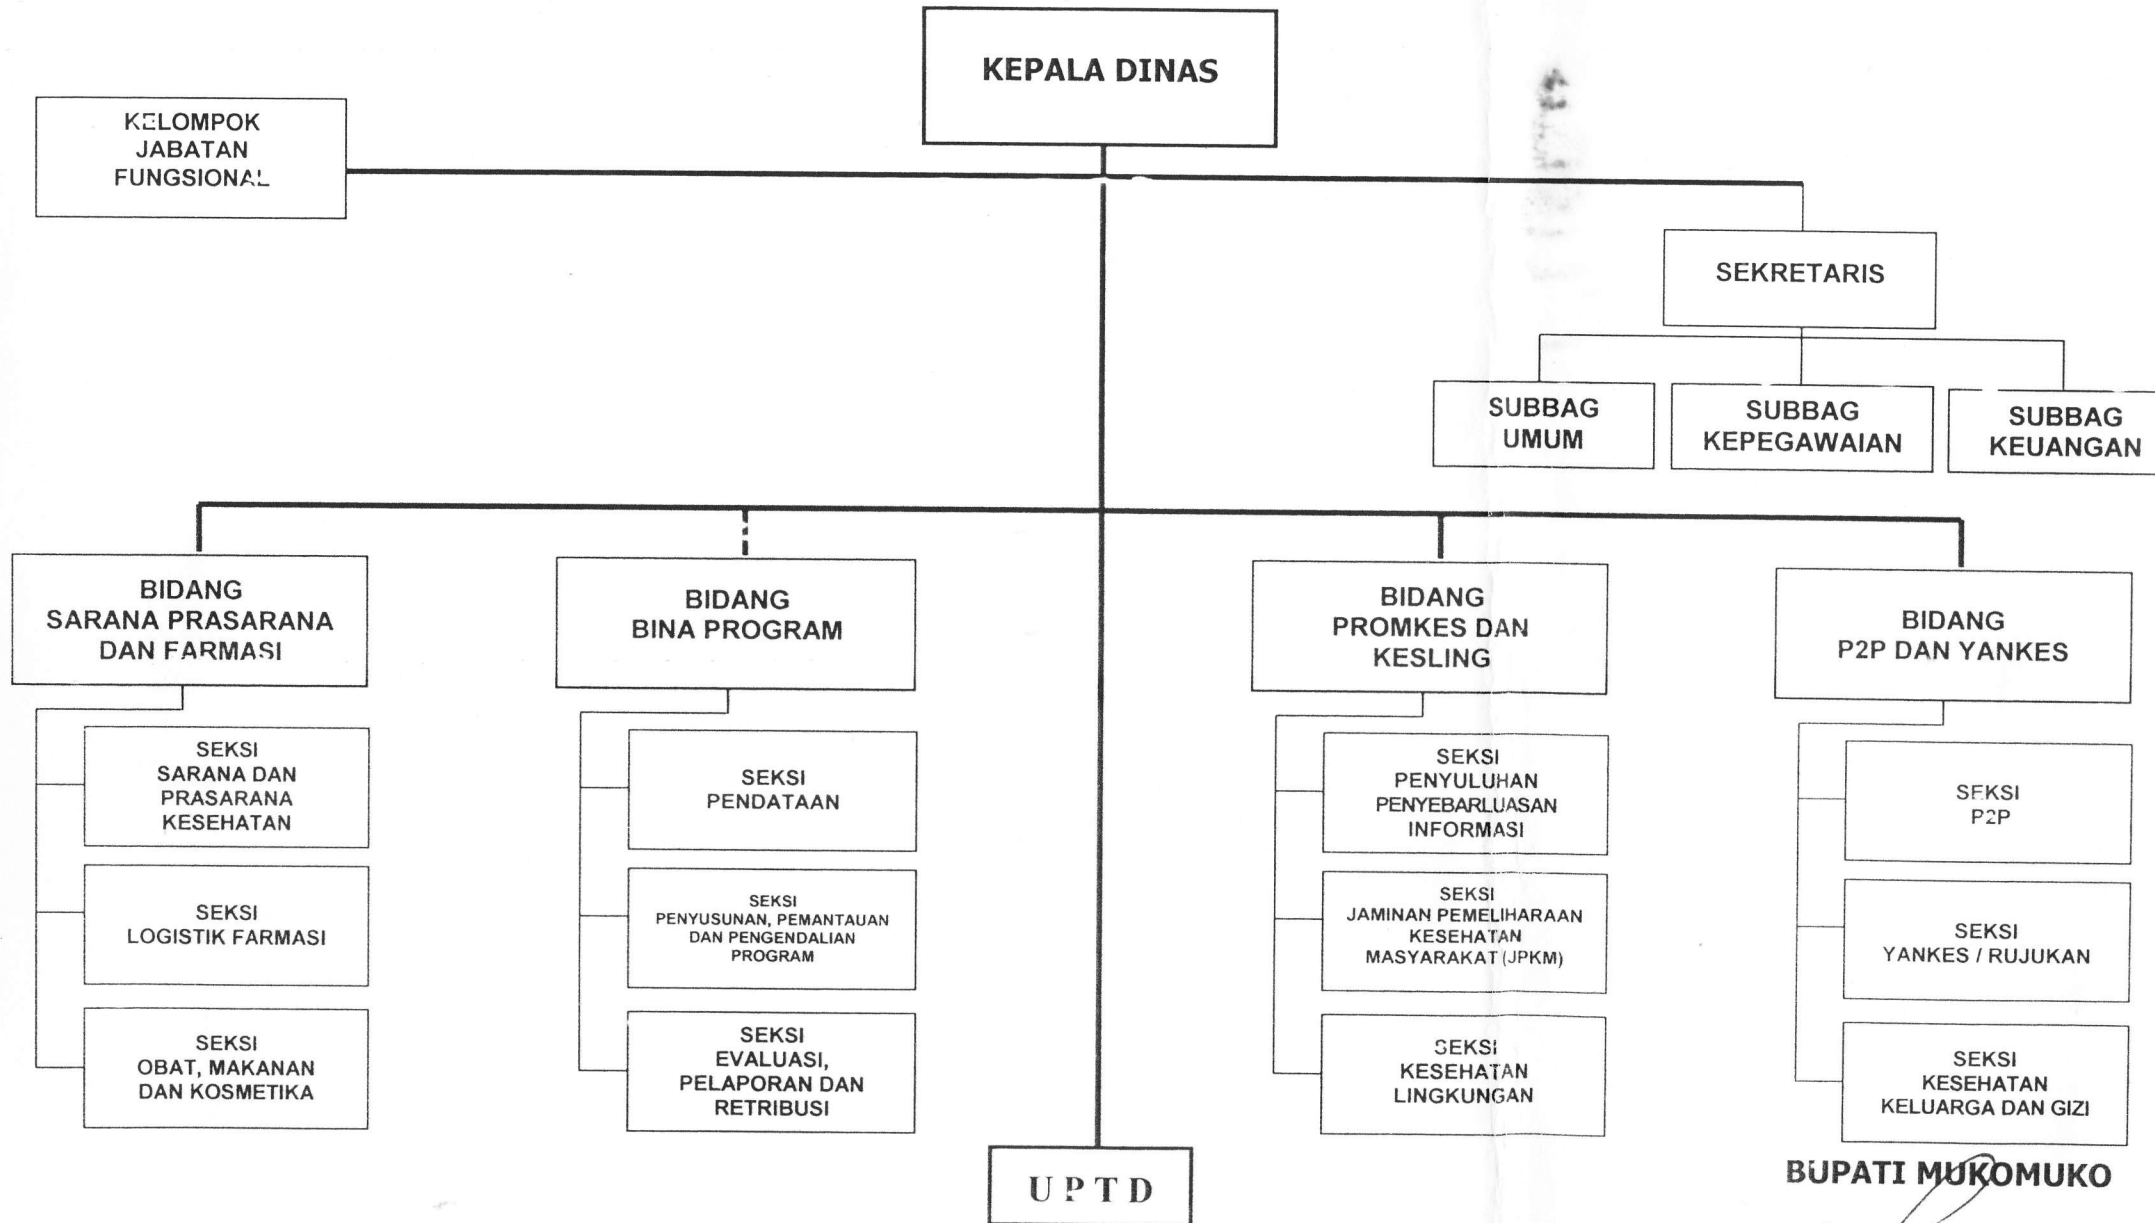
KEPALA DINAS

KELOMPOK JABATAN FUNGSIONAL

SEKRETARIS

SUBBAG UMUM

SUBBAG KEPEGAWAIAN

SUBBAG KEUANGAN

BIDANG SARANA PRASARANA DAN FARMASI

SEKSI SARANA DAN PRASARANA KESEHATAN

SEKSI LOGISTIK FARMASI

SEKSI OBAT, MAKANAN DAN KOSMETIKA

BIDANG BINA PROGRAM

SEKSI PENDATAAN

SEKSI PENYUSUNAN, PEMANTAUAN DAN PENGENDALIAN PROGRAM

SEKSI EVALUASI, PELAPORAN DAN RETRIBUSI

BIDANG PROMKES DAN KESLING

SEKSI PENYULUHAN PENYEBARLUASAN INFORMASI

SEKSI JAMINAN PEMELIHARAAN KESEHATAN MASYARAKAT (JPKM)

SEKSI KESEHATAN LINGKUNGAN

BIDANG P2P DAN YANKES

SEKSI P2P

SEKSI YANKES / RUJUKAN

SEKSI KESEHATAN KELUARGA DAN GIZI

UPTD

BUPATI MUKOMUKO